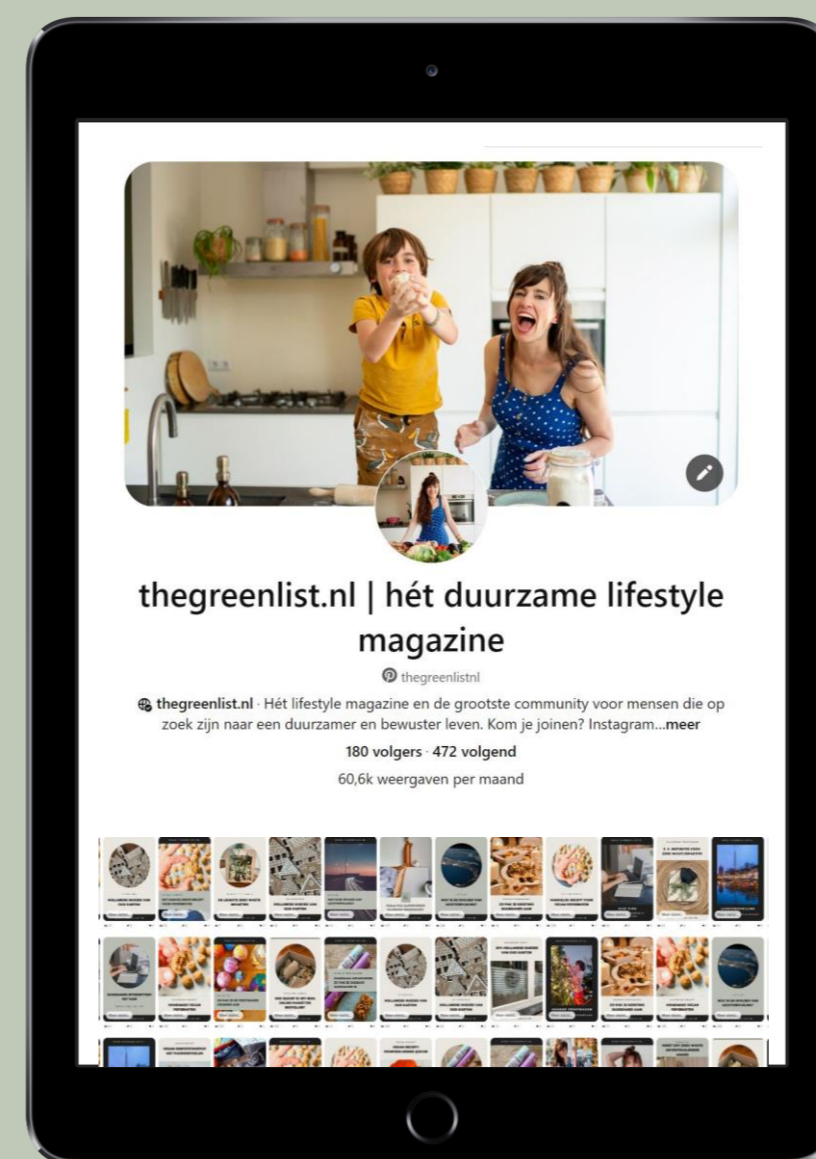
thegreenlist.nl | hét duurzame lifestyle magazine

thegreenlistnl

thegreenlist.nl · Hét lifestyle magazine en de grootste community voor mensen die op zoek zijn naar een duurzamer en bewuster leven. Kom je joinen? Instagram...meer

180 volgers · 472 volgend

60,6k weergaven per maand